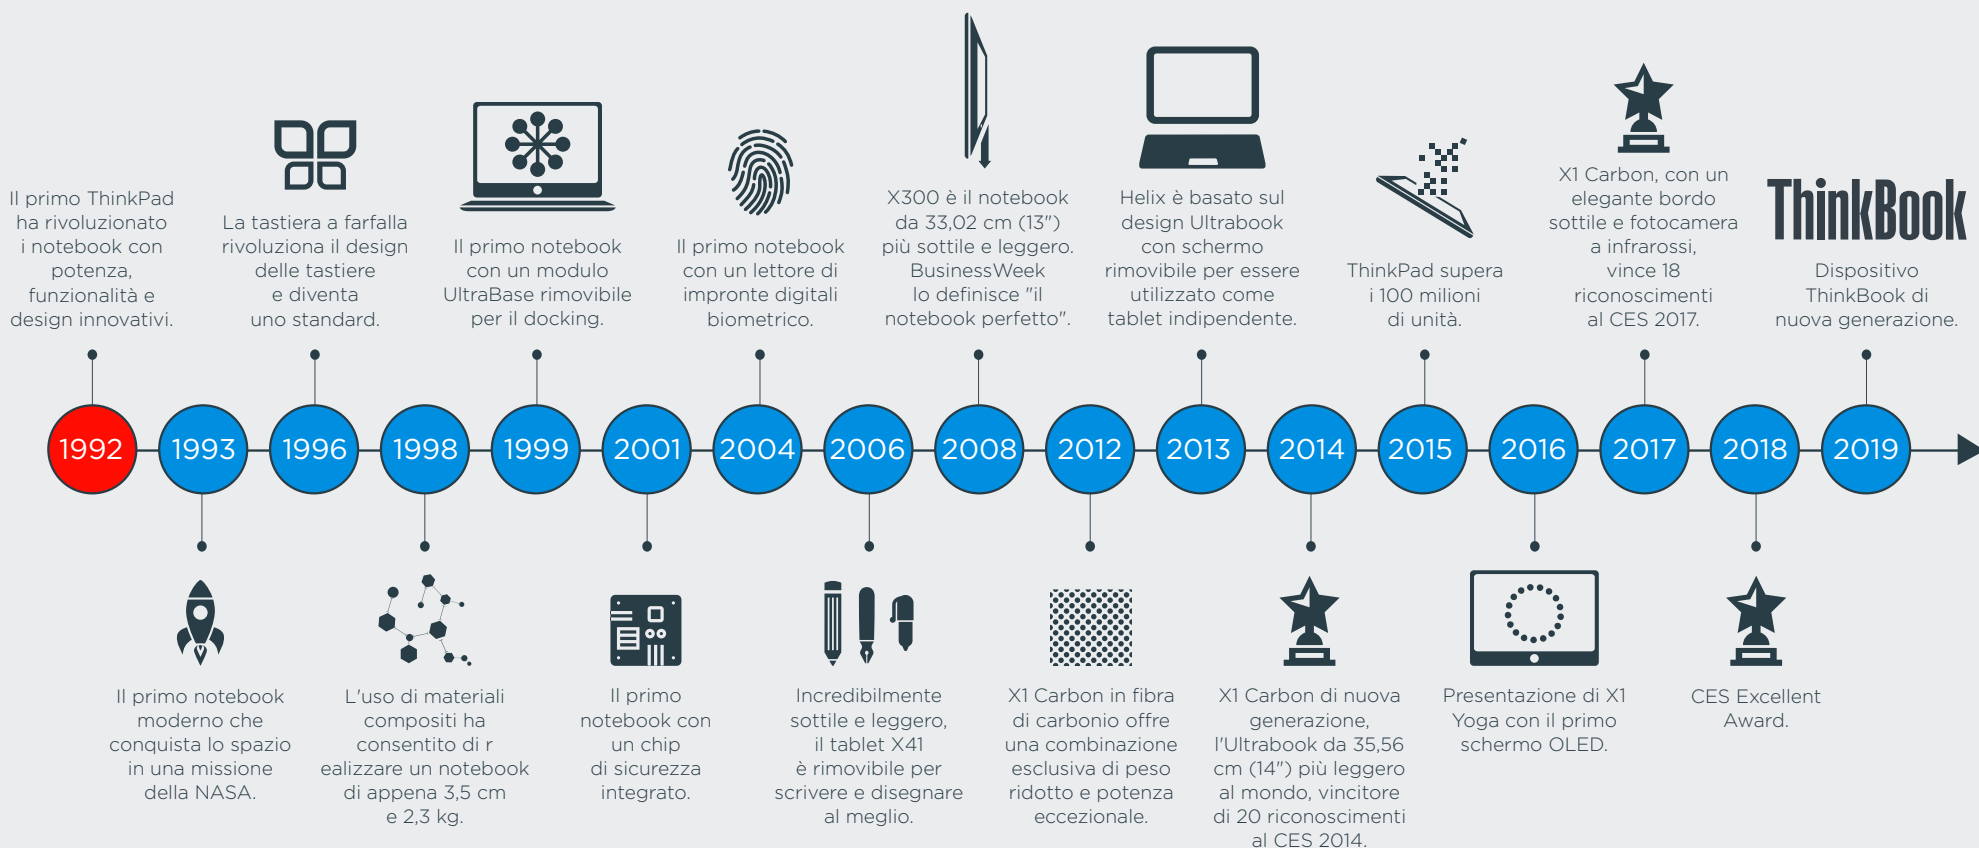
Il primo ThinkPad ha rivoluzionato i notebook con potenza, funzionalità e design innovativi.

La tastiera a farfalla rivoluziona il design delle tastiere e diventa uno standard.

Il primo notebook con un modulo UltraBase rimovibile per il docking.

Il primo notebook con un lettore di impronte digitali biometrico.

X300 è il notebook da 33,02 cm (13") più sottile e leggero. BusinessWeek lo definisce "il notebook perfetto".

Helix è basato sul design Ultrabook con schermo rimovibile per essere utilizzato come tablet indipendente.

ThinkPad supera i 100 milioni di unità.

X1 Carbon, con un elegante bordo sottile e fotocamera a infrarossi, vince 18 riconoscimenti al CES 2017.

ThinkBook

Dispositivo ThinkBook di nuova generazione.

1992 1993 1996 1998 1999 2001 2004 2006 2008 2012 2013 2014 2015 2016 2017 2018 2019

Il primo notebook moderno che conquista lo spazio in una missione della NASA.

L'uso di materiali compositi ha consentito di r ealizzare un notebook di appena 3,5 cm e 2,3 kg.

Il primo notebook con un chip di sicurezza integrato.

Incredibilmente sottile e leggero, il tablet X41 è rimovibile per scrivere e disegnare al meglio.

X1 Carbon in fibra di carbonio offre una combinazione esclusiva di peso ridotto e potenza eccezionale.

X1 Carbon di nuova generazione, l'Ultrabook da 35,56 cm (14") più leggero al mondo, vincitore di 20 riconoscimenti al CES 2014.

Presentazione di X1 Yoga con il primo schermo OLED.

CES Excellent Award.